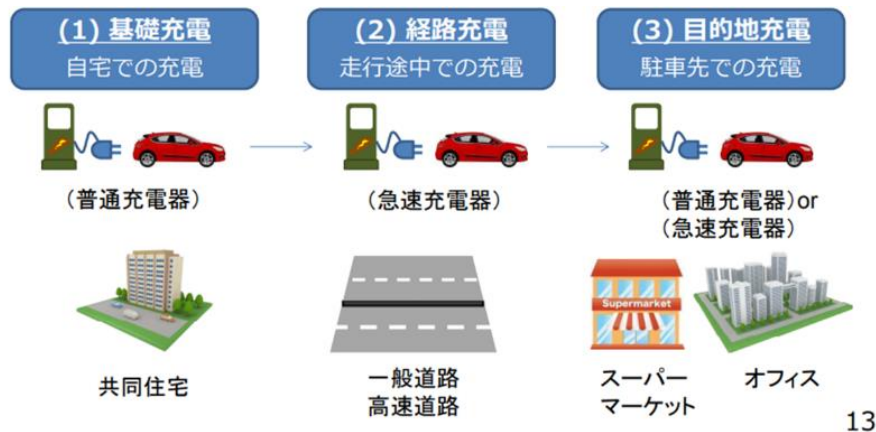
(1) 基礎充電
自宅での充電

(2) 経路充電
走行途中での充電

(3) 目的地充電
駐車先での充電

（普通充電器）

（急速充電器）

（普通充電器）or
（急速充電器）

Supermarket

共同住宅

一般道路
高速道路

スーパー
マーケット

オフィス

13